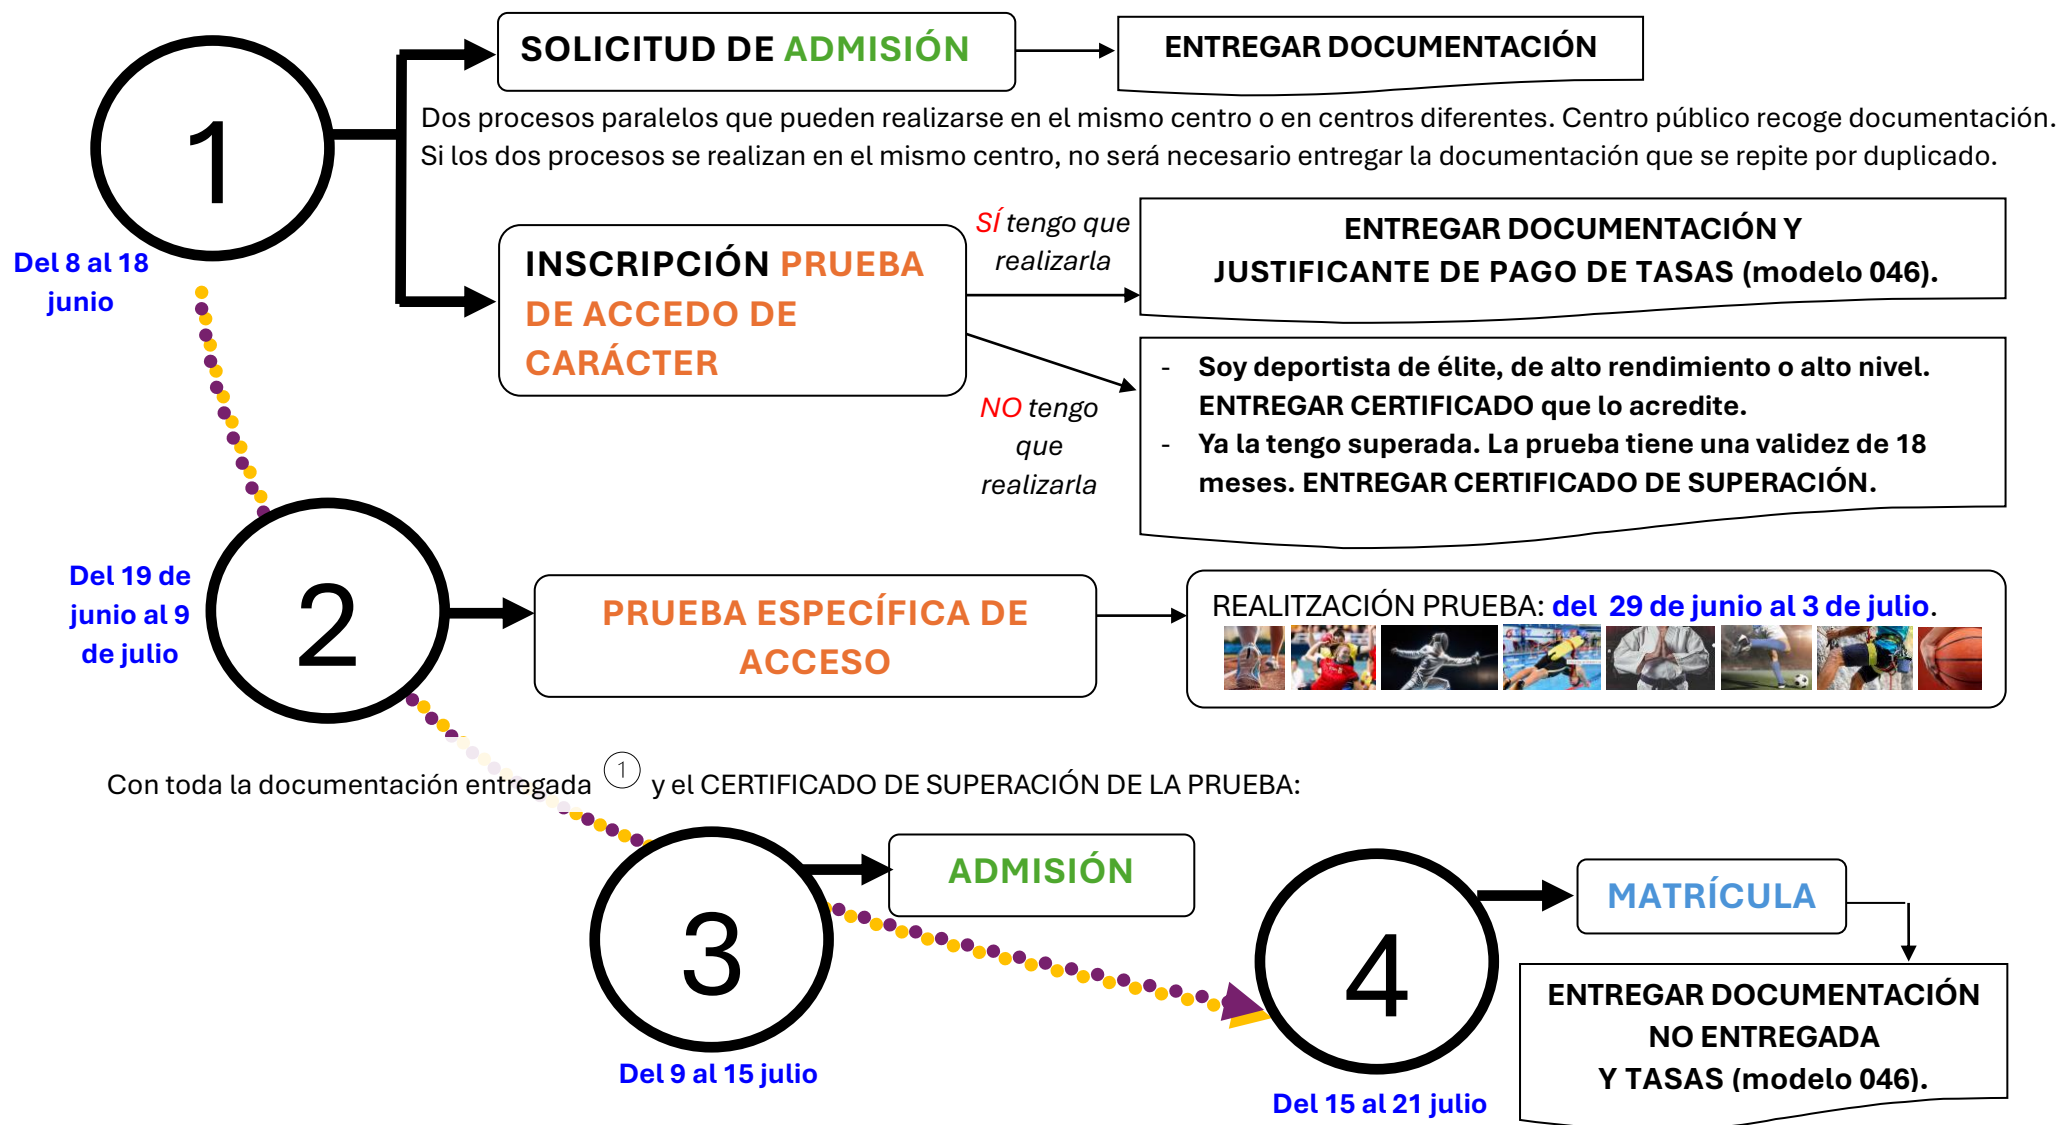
1

SOLICITUD DE ADMISIÓN

ENTREGAR DOCUMENTACIÓN

Dos procesos paralelos que pueden realizarse en el mismo centro o en centros diferentes. Centro público recoge documentación. Si los dos procesos se realizan en el mismo centro, no será necesario entregar la documentación que se repite por duplicado.

Del 8 al 18 junio

INSCRIPCIÓN PRUEBA DE ACCEDO DE CARÁCTER

SÍ tengo que realizarla

ENTREGAR DOCUMENTACIÓN Y JUSTIFICANTE DE PAGO DE TASAS (modelo 046).

NO tengo que realizarla

- Soy deportista de élite, de alto rendimiento o alto nivel. ENTREGAR CERTIFICADO que lo acredite.
- Ya la tengo superada. La prueba tiene una validez de 18 meses. ENTREGAR CERTIFICADO DE SUPERACIÓN.

Del 19 de junio al 9 de julio

2

PRUEBA ESPECÍFICA DE ACCESO

REALITZACIÓN PRUEBA: del 29 de junio al 3 de julio.

Con toda la documentación entregada 1 y el CERTIFICADO DE SUPERACIÓN DE LA PRUEBA:

3

ADMISIÓN

Del 9 al 15 julio

4

MATRÍCULA

ENTREGAR DOCUMENTACIÓN NO ENTREGADA Y TASAS (modelo 046).

Del 15 al 21 julio